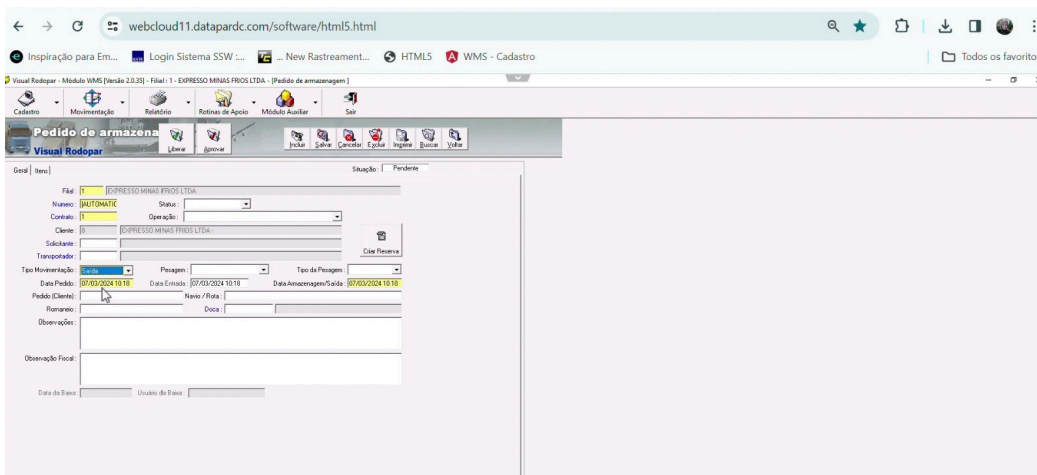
webcloud11.datapardc.com/software/html5.html

Inspiração para Em... Login Sistema SSW :... ... New Rastreament... HTML5 WMS - Cadastro

Todos os favoritos

Visual Rodopar - Módulo WMS [Versão 2.0.35] - Filial : 1 - EXPRESSO MINAS FRIOS LTDA - [Pedido de armazenagem]

Cadastro Movimentação Relatório Rotinas de Apoio Módulo Auxiliar Sair

Pedido de armazena
Visual Rodopar

Liberar Aprovar Incluir Salvar Cancelar Excluir Imprimir Buscar Voltar

Geral | Itens

Situação : Pendente

Filial : 1 EXPRESSO MINAS FRIOS LTDA

Numero : (AUTOMATIC Status :

Contrato : 1 Operação :

Cliente : 0 EXPRESSO MINAS FRIOS LTDA -

Solicitante :

Transportador :

Criar Reserva

Tipo Movimentação : Saída Pesagem : Tipo da Pesagem :

Data Pedido : 07/03/2024 10:18 Data Entrada : 07/03/2024 10:18 Data Armazenagem/Saída : 07/03/2024 10:18

Pedido (Cliente) : Navio / Rota :

Romaneio : Doca :

Observações :

Observação Fiscal :

Data da Baixa : Usuário da Baixa :